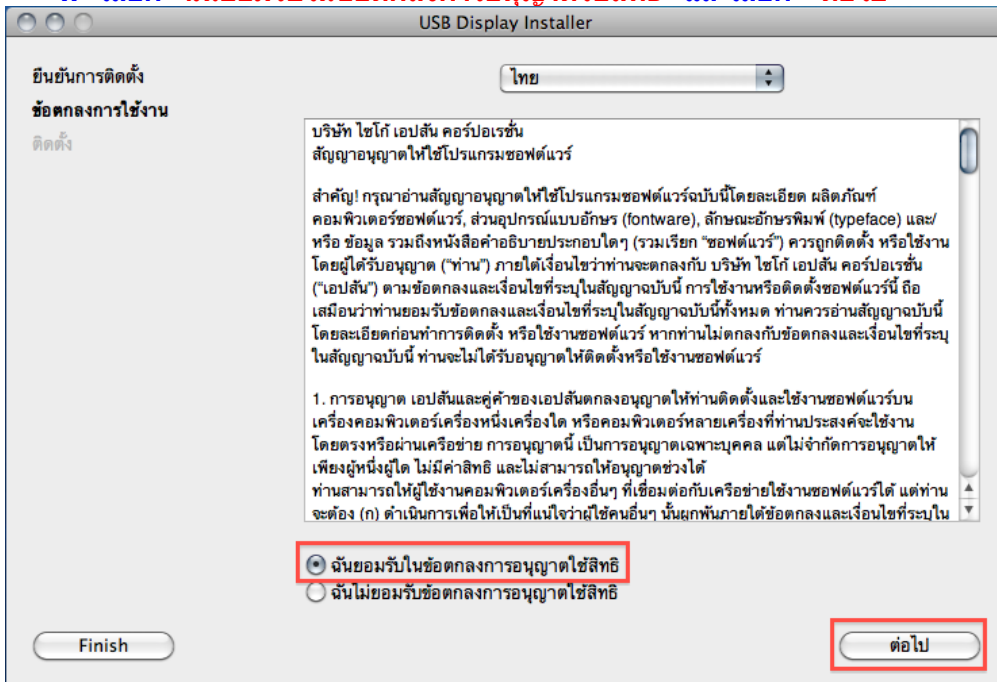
USB Display Installer

ยืนยันการติดตั้ง
ข้อตกลงการใช้งาน
ติดตั้ง

ไทย

บริษัท ไซโก้ เอปสัน คอร์ปอเรชั่น
สัญญาอนุญาตให้ใช้โปรแกรมซอฟต์แวร์

สำคัญ! กรุณาอ่านสัญญาอนุญาตให้ใช้โปรแกรมซอฟต์แวร์ฉบับนี้โดยละเอียด ผลิตภัณฑ์คอมพิวเตอร์ซอฟต์แวร์, ส่วนอุปกรณ์แบบอักษร (fontware), ลักษณะอักษรพิมพ์ (typeface) และ/หรือ ข้อมูล รวมถึงหนังสือคำอธิบายประกอบใดๆ (รวมเรียก "ซอฟต์แวร์") ควรถูกติดตั้ง หรือใช้งานโดยผู้ได้รับอนุญาต ("ท่าน") ภายใต้เงื่อนไขว่าท่านจะตกลงกับ บริษัท ไซโก้ เอปสัน คอร์ปอเรชั่น ("เอปสัน") ตามข้อตกลงและเงื่อนไขที่ระบุในสัญญาฉบับนี้ การใช้งานหรือติดตั้งซอฟต์แวร์นี้ ถือเสมือนว่าท่านยอมรับข้อตกลงและเงื่อนไขที่ระบุในสัญญาฉบับนี้ทั้งหมด ท่านควรอ่านสัญญาฉบับนี้โดยละเอียดก่อนทำการติดตั้ง หรือใช้งานซอฟต์แวร์ หากท่านไม่ตกลงกับข้อตกลงและเงื่อนไขที่ระบุในสัญญาฉบับนี้ ท่านจะไม่ได้รับอนุญาตให้ติดตั้งหรือใช้งานซอฟต์แวร์

1. การอนุญาต เอปสันและคู่ค้าของเอปสันตกลงอนุญาตให้ท่านติดตั้งและใช้งานซอฟต์แวร์บนเครื่องคอมพิวเตอร์เครื่องหนึ่งเครื่องใด หรือคอมพิวเตอร์หลายเครื่องที่ท่านประสงค์จะใช้งานโดยตรงหรือผ่านเครือข่าย การอนุญาตนี้ เป็นการอนุญาตเฉพาะบุคคล แต่ไม่จำกัดการอนุญาตให้เพียงผู้หนึ่งผู้ใด ไม่มีค่าสิทธิ และไม่สามารถให้อนุญาตช่วงได้
ท่านสามารถให้ผู้ใช้งานคอมพิวเตอร์เครื่องอื่นๆ ที่เชื่อมต่อกับเครือข่ายใช้งานซอฟต์แวร์ได้ แต่ท่านจะต้อง (ก) ดำเนินการเพื่อให้เป็นที่แน่ใจว่าผู้ใช้คนอื่นๆ นั้นผูกพันภายใต้ข้อตกลงและเงื่อนไขที่ระบุใน

ฉันยอมรับในข้อตกลงการอนุญาตใช้สิทธิ
ฉันไม่ยอมรับข้อตกลงการอนุญาตใช้สิทธิ

Finish
ต่อไป